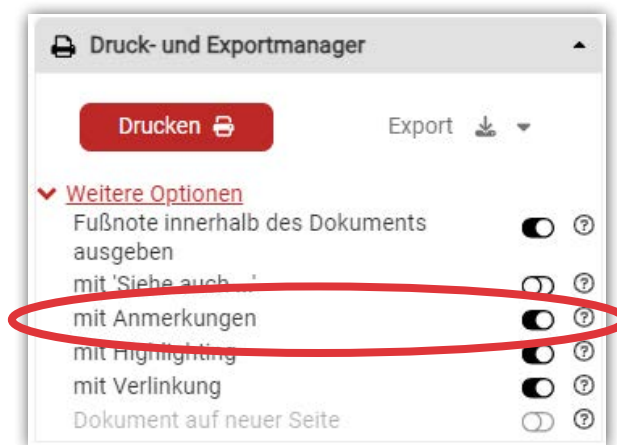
Druck- und Exportmanager

Drucken

Export

Weitere Optionen

Fußnote innerhalb des Dokuments ausgeben

mit 'Siehe auch ...'

mit Anmerkungen

mit Highlighting

mit Verlinkung

Dokument auf neuer Seite